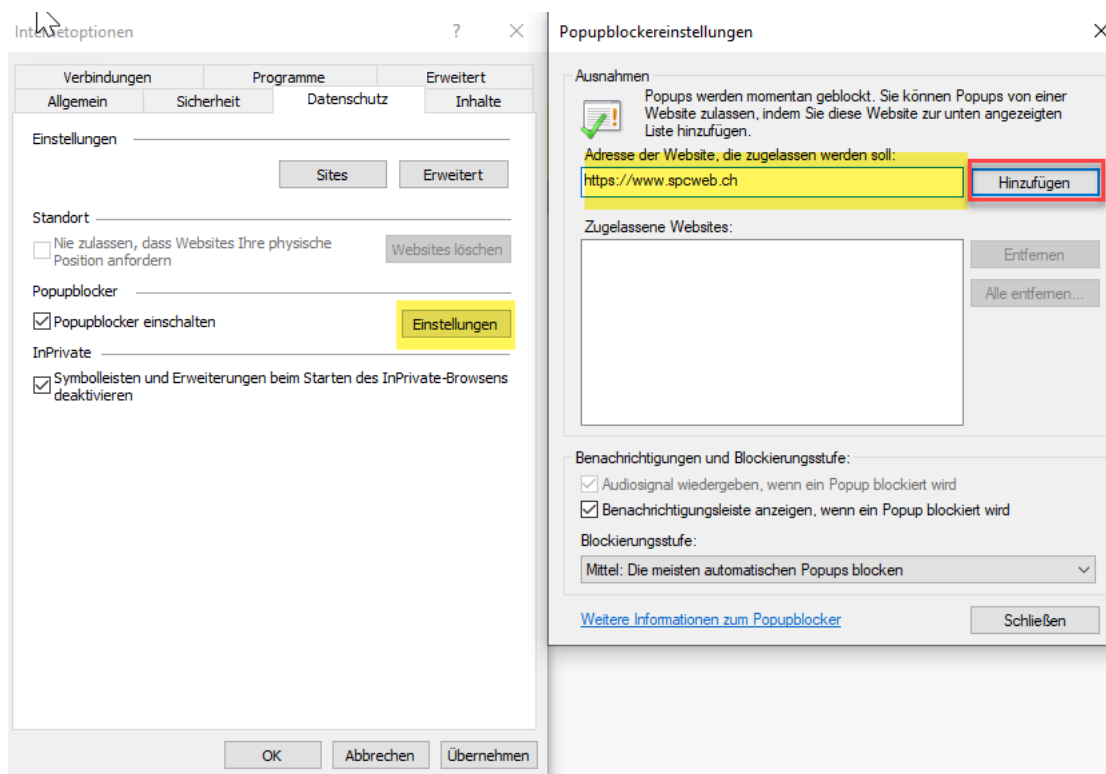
Int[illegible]etoptionen ? ×

Verbindungen
Programme
Erweitert
Allgemein
Sicherheit
Datenschutz
Inhalte

Einstellungen

Sites
Erweitert

Standort

Nie zulassen, dass Websites Ihre physische Position anfordern

Websites löschen

Popupblocker

Popupblocker einschalten

Einstellungen

InPrivate

Symbolleisten und Erweiterungen beim Starten des InPrivate-Browsens deaktivieren

OK
Abbrechen
Übernehmen

Popupblockereinstellungen ×

Ausnahmen

Popups werden momentan geblockt. Sie können Popups von einer Website zulassen, indem Sie diese Website zur unten angezeigten Liste hinzufügen.

Adresse der Website, die zugelassen werden soll:

https://www.spcweb.ch

Hinzufügen

Zugelassene Websites:

Entfernen
Alle entfernen...

Benachrichtigungen und Blockierungsstufe:

Audiosignal wiedergeben, wenn ein Popup blockiert wird

Benachrichtigungsleiste anzeigen, wenn ein Popup blockiert wird

Blockierungsstufe:

Mittel: Die meisten automatischen Popups blocken

Weitere Informationen zum Popupblocker

Schließen